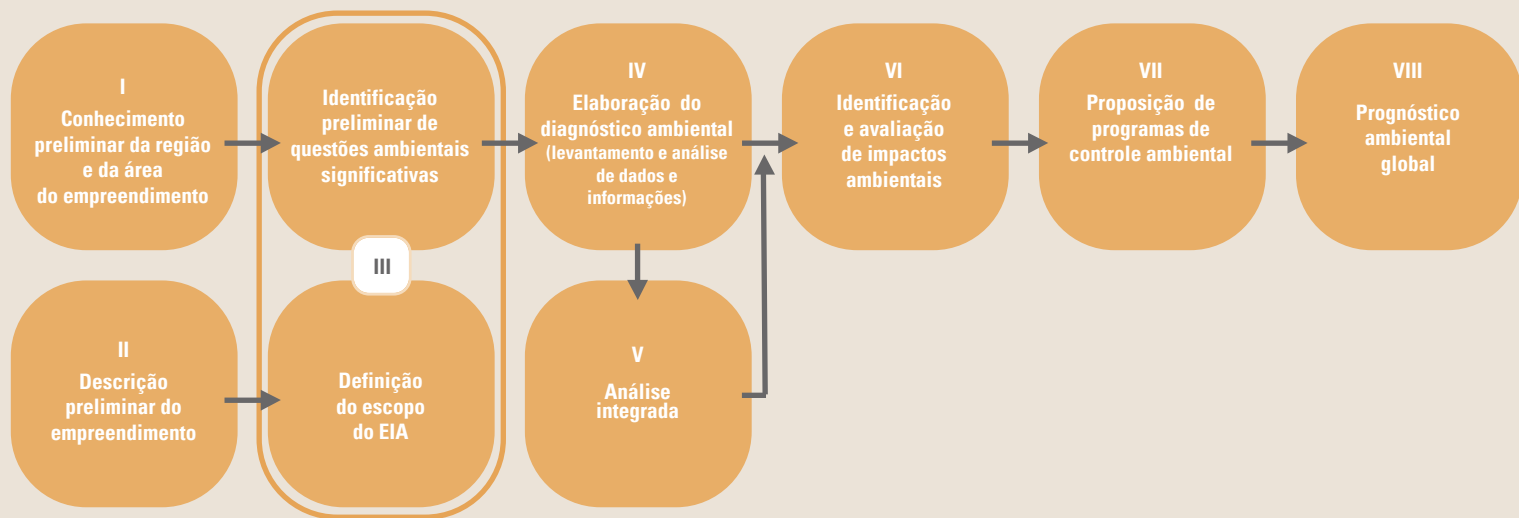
I
Conhecimento preliminar da região e da área do empreendimento

Identificação preliminar de questões ambientais significativas

III

Definição do escopo do EIA

II
Descrição preliminar do empreendimento

IV
Elaboração do diagnóstico ambiental (levantamento e análise de dados e informações)

V
Análise integrada

VI
Identificação e avaliação de impactos ambientais

VII
Proposição de programas de controle ambiental

VIII
Prognóstico ambiental global